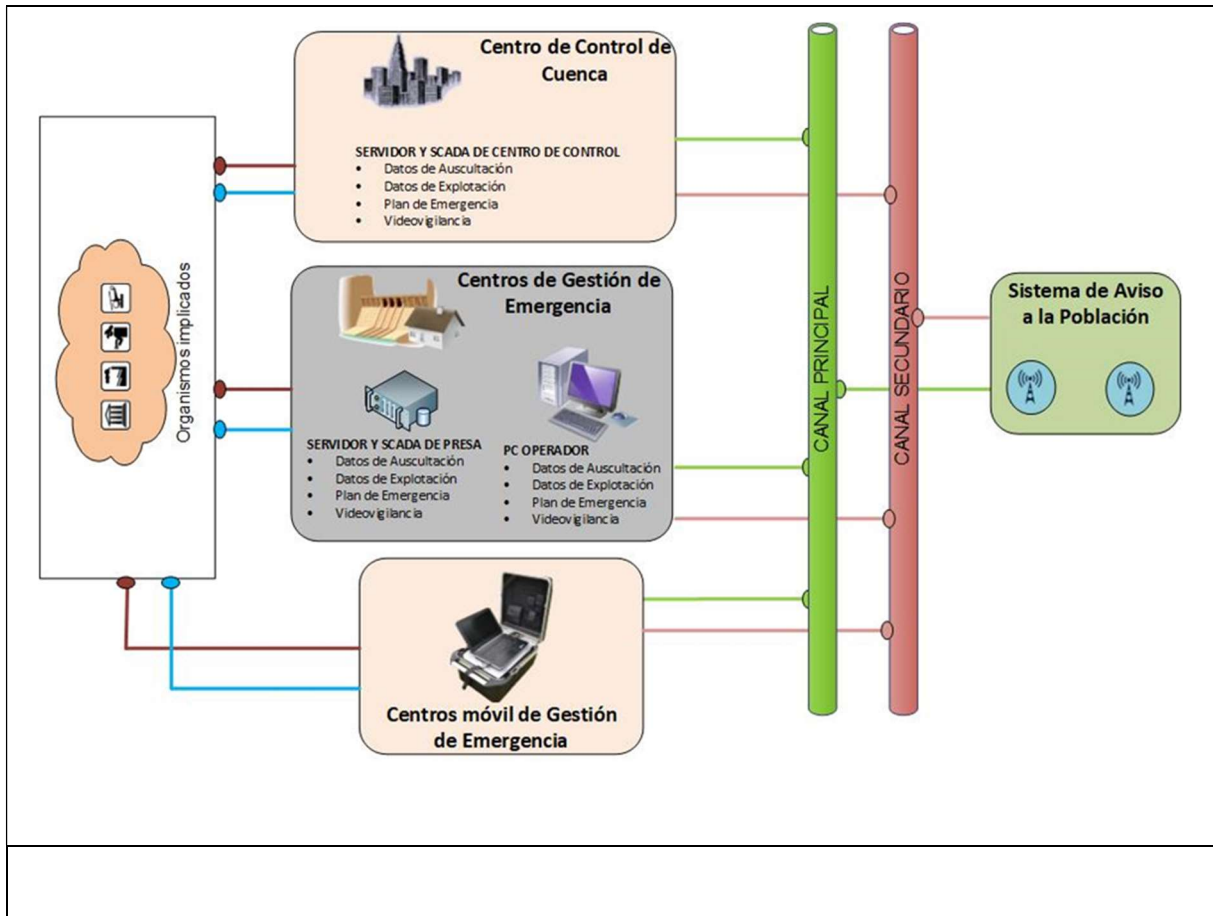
Centro de Control de Cuenca

SERVIDOR Y SCADA DE CENTRO DE CONTROL
- Datos de Auscultación
- Datos de Explotación
- Plan de Emergencia
- Videovigilancia

Organismos implicados

Centros de Gestión de Emergencia

SERVIDOR Y SCADA DE PRESA
- Datos de Auscultación
- Datos de Explotación
- Plan de Emergencia
- Videovigilancia

PC OPERADOR
- Datos de Auscultación
- Datos de Explotación
- Plan de Emergencia
- Videovigilancia

CANAL PRINCIPAL

CANAL SECUNDARIO

Sistema de Aviso a la Población

Centros móvil de Gestión de Emergencia